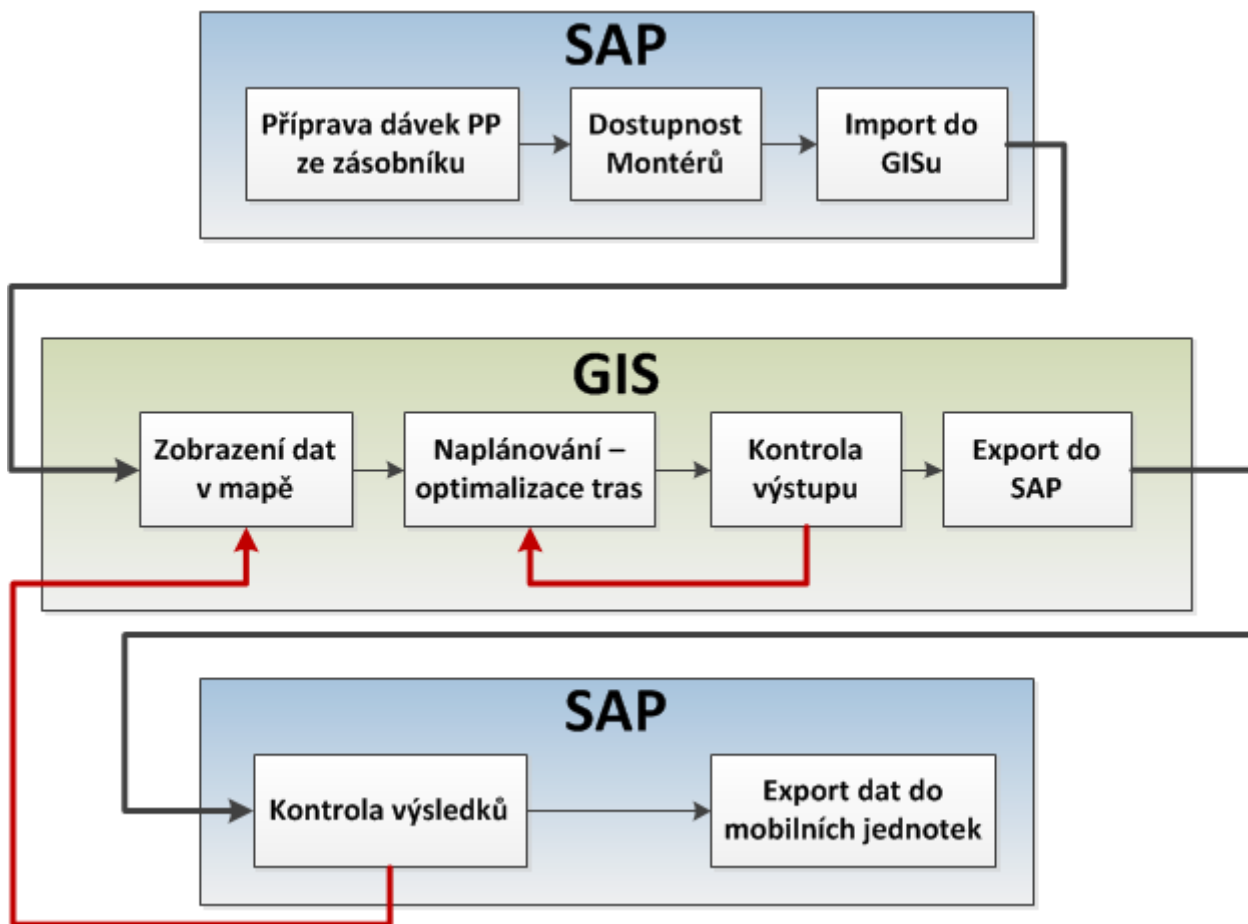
SAP

Příprava dávek PP ze zásobníku

Dostupnost Montérů

Import do GISu

GIS

Zobrazení dat v mapě

Naplánování – optimalizace tras

Kontrola výstupu

Export do SAP

SAP

Kontrola výsledků

Export dat do mobilních jednotek